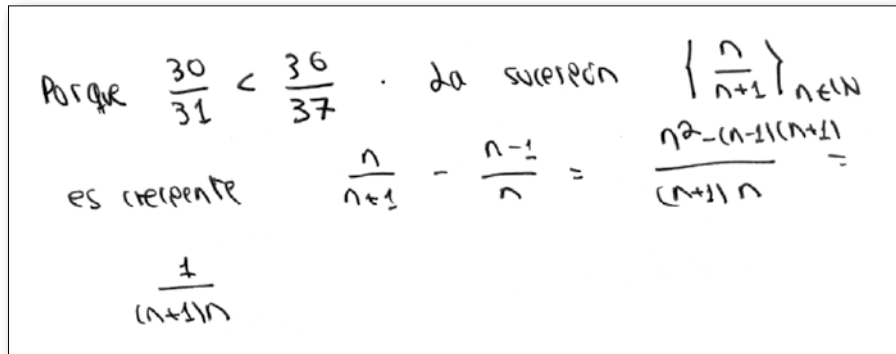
Porque $\frac{30}{31} < \frac{36}{37}$ . La sucesión $\left\{ \frac{n}{n+1} \right\}_{n \in \mathbb{N}}$

es creciente $\frac{n}{n+1} - \frac{n-1}{n} = \frac{n^2-(n-1)(n+1)}{(n+1)n} =$

$\frac{1}{(n+1)n}$